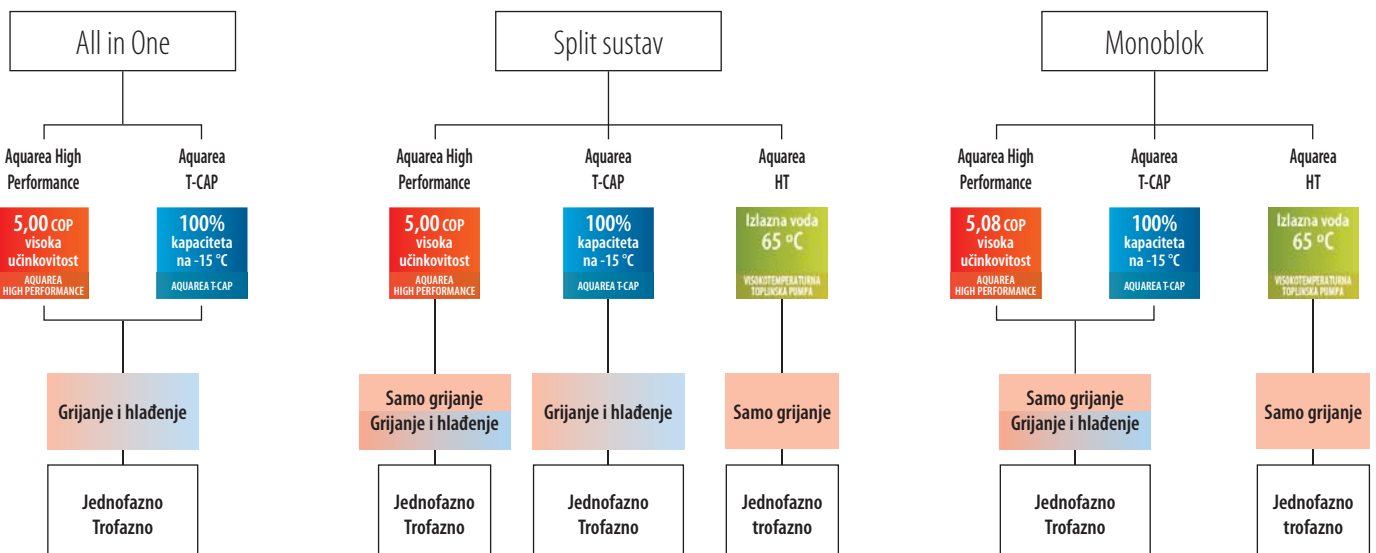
All in One

Aquarea High Performance

Aquarea T-CAP

5,00 COP visoka učinkovitost
AQUAREA HIGH PERFORMANCE

100% kapaciteta na -15 °C
AQUAREA T-CAP

Grijanje i hlađenje

Jednofazno
Trofazno

Split sustav

Aquarea High Performance

Aquarea T-CAP

Aquarea HT

5,00 COP visoka učinkovitost
AQUAREA HIGH PERFORMANCE

100% kapaciteta na -15 °C
AQUAREA T-CAP

Izlazna voda 65 °C
VISOKOTEMPERATURNA TOPLINSKA PUMPA

Samo grijanje
Grijanje i hlađenje

Grijanje i hlađenje

Samo grijanje

Jednofazno
Trofazno

Jednofazno
Trofazno

Jednofazno
trofazno

Monoblok

Aquarea High Performance

Aquarea T-CAP

Aquarea HT

5,08 COP visoka učinkovitost
AQUAREA HIGH PERFORMANCE

100% kapaciteta na -15 °C
AQUAREA T-CAP

Izlazna voda 65 °C
VISOKOTEMPERATURNA TOPLINSKA PUMPA

Samo grijanje
Grijanje i hlađenje

Samo grijanje

Jednofazno
Trofazno

Jednofazno
trofazno